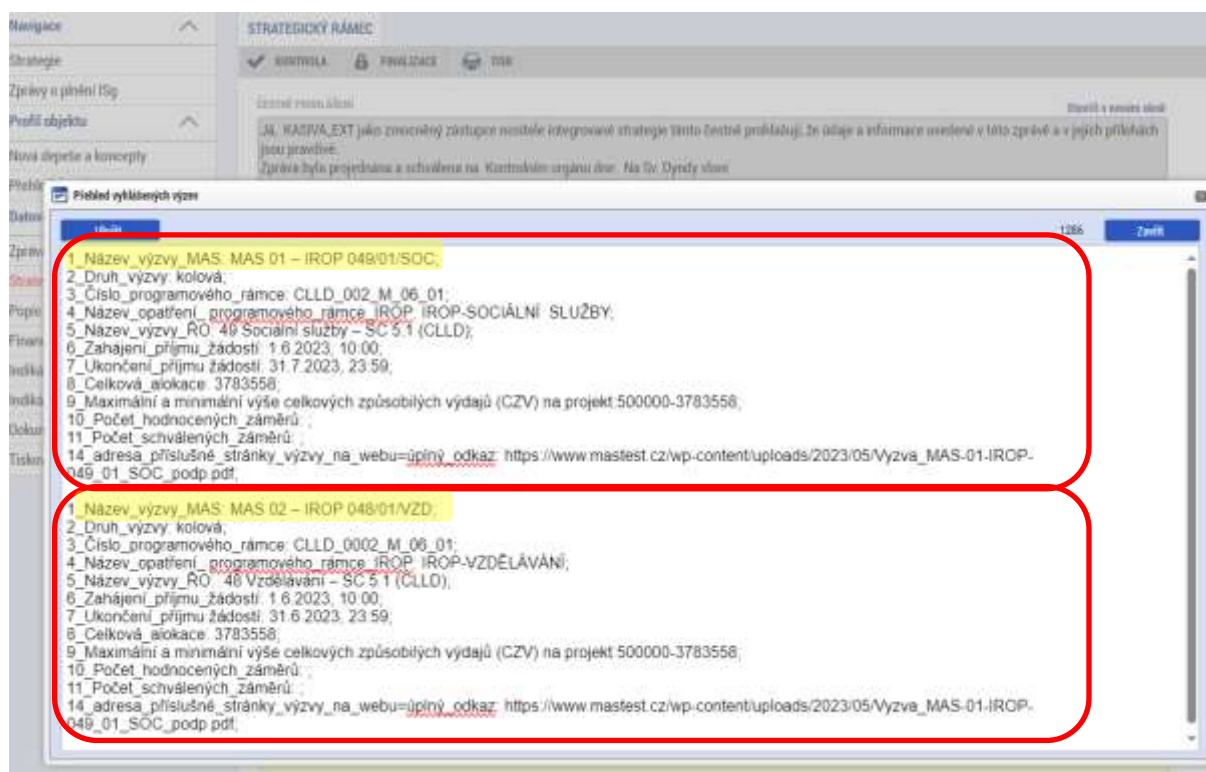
Navigace

Strategie

Zprávy o plnění ISg

Profil objektu

Nová depeše a koncepty

Přehl

Datov

Zpráv

Strat

Popis

Finan

Indik

Indik

Doku

Tisko

STRATEGICKÝ RÁMEC

KONTROLA FINALIZACE TISK

Čestné prohlášení

Otevřít v novém okně

Já, KASIVA_EXT jako zmocněný zástupce nositele integrované strategie tímto čestně prohlašuji, že údaje a informace uvedené v této zprávě a v jejích přílohách jsou pravdivé.
Zpráva byla projednána a schválena na Kontrolním orgánu dne Na Sv. Dyndy vloni

Přehled vyhlášených výzev

Uložit

1266

Zavřít

1_Název_výzvy_MAS: MAS 01 – IROP 049/01/SOC;
2_Druh_výzvy: kolová;
3_Číslo_programového_rámce: CLLD_002_M_06_01;
4_Název_opatření_ programového_rámce_IROP: IROP-SOCIÁLNÍ SLUŽBY;
5_Název_výzvy_ŘO: 49 Sociální služby – SC 5.1 (CLLD);
6_Zahájení_příjmu_žádostí: 1.6.2023, 10:00;
7_Ukončení_příjmu_žádostí: 31.7.2023, 23:59;
8_Celková_alokace: 3783558;
9_Maximální a minimální výše celkových způsobilých výdajů (CZV) na projekt:500000-3783558;
10_Počet_hodnocených_záměrů: ;
11_Počet_schválených_záměrů: ;
14_adresa_příslušné_stránky_výzvy_na_webu=úplný_odkaz: https://www.mastest.cz/wp-content/uploads/2023/05/Vyzva_MAS-01-IROP-049_01_SOC_podp.pdf;

1_Název_výzvy_MAS: MAS 02 – IROP 048/01/VZD;
2_Druh_výzvy: kolová;
3_Číslo_programového_rámce: CLLD_0002_M_06_01;
4_Název_opatření_ programového_rámce_IROP: IROP-VZDĚLÁVÁNÍ;
5_Název_výzvy_ŘO: 48 Vzdělávání – SC 5.1 (CLLD);
6_Zahájení_příjmu_žádostí: 1.6.2023, 10:00;
7_Ukončení_příjmu_žádostí: 31.6.2023, 23:59;
8_Celková_alokace: 3783558;
9_Maximální a minimální výše celkových způsobilých výdajů (CZV) na projekt 500000-3783558;
10_Počet_hodnocených_záměrů: ;
11_Počet_schválených_záměrů: ;
14_adresa_příslušné_stránky_výzvy_na_webu=úplný_odkaz: https://www.mastest.cz/wp-content/uploads/2023/05/Vyzva_MAS-01-IROP-049_01_SOC_podp.pdf;